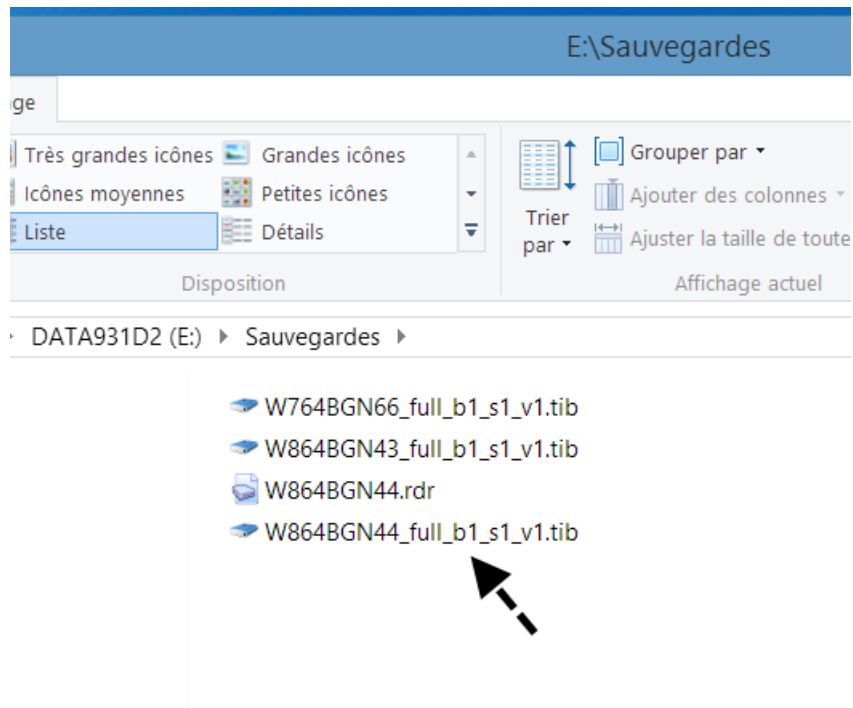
E:\Sauvegardes

ge

Très grandes icônes
Grandes icônes
Icônes moyennes
Petites icônes
Liste
Détails
Disposition

Trier par
Grouper par
Ajouter des colonnes
Ajuster la taille de toute
Affichage actuel

DATA931D2 (E:) ▸ Sauvegardes ▸

W764BGN66_full_b1_s1_v1.tib
W864BGN43_full_b1_s1_v1.tib
W864BGN44.rdr
W864BGN44_full_b1_s1_v1.tib